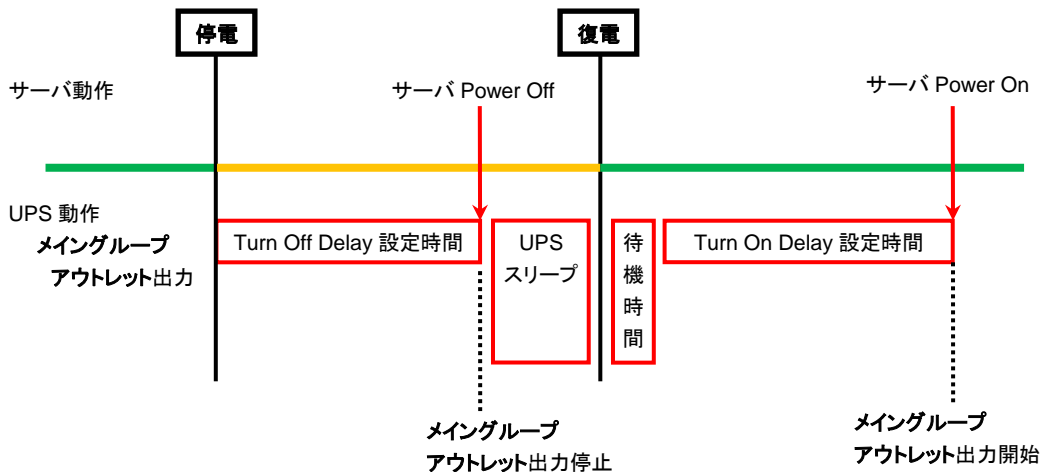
停電

復電

サーバ動作

サーバ Power Off

サーバ Power On

UPS 動作

メイングループ アウトレット出力

Turn Off Delay 設定時間

UPS スリープ

待機時間

Turn On Delay 設定時間

メイングループ アウトレット出力停止

メイングループ アウトレット出力開始